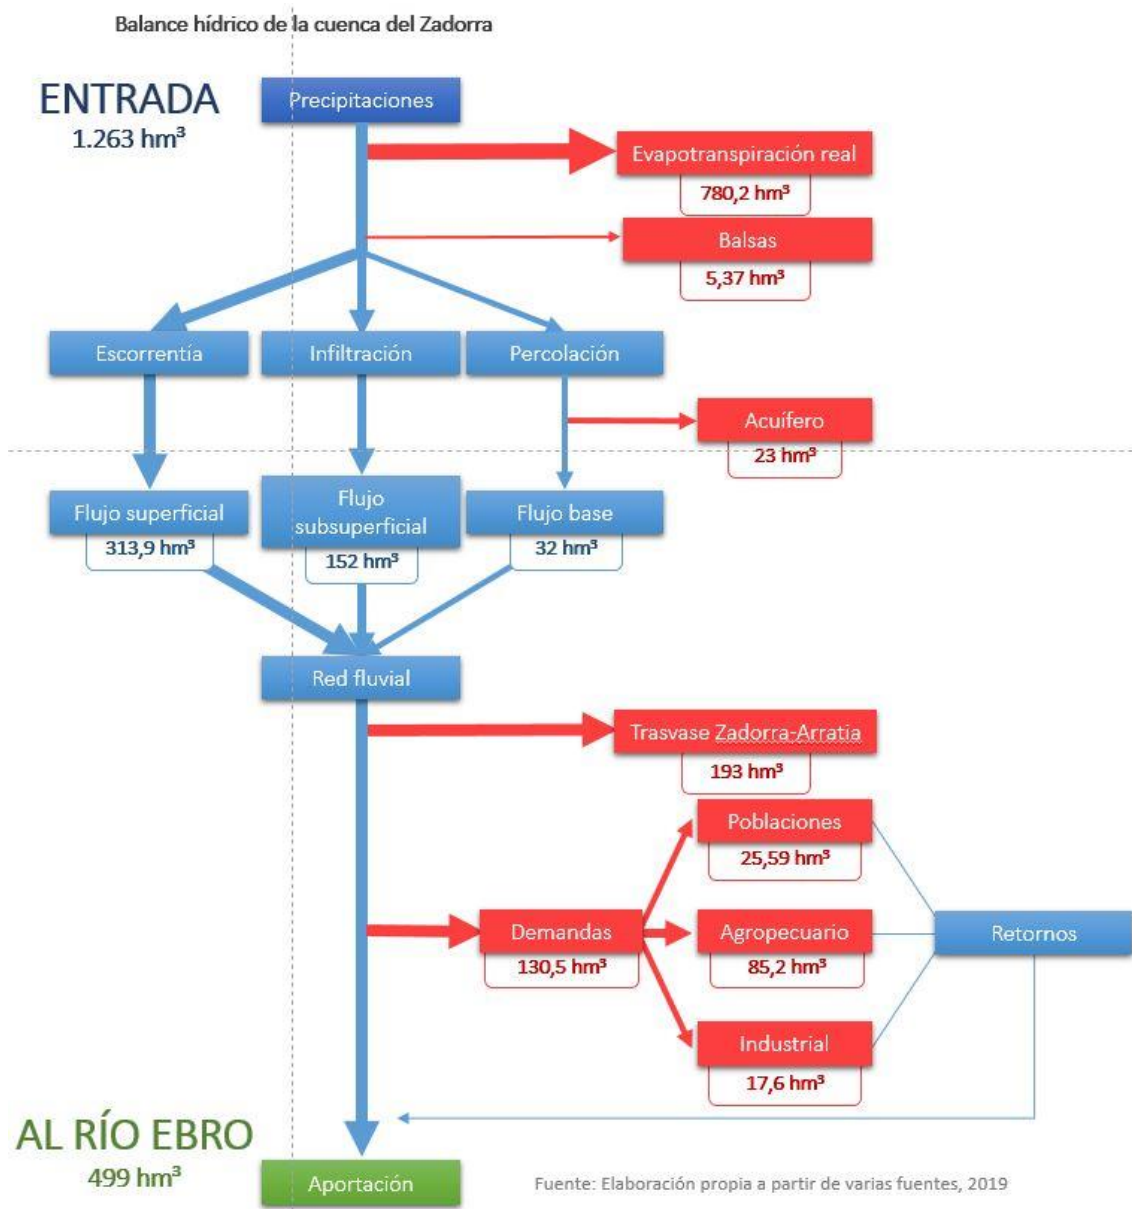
Balance hídrico de la cuenca del Zadorra

ENTRADA
1.263 hm³

Precipitaciones

Evapotranspiración real
780,2 hm³

Balsas
5,37 hm³

Escorrentía

Infiltración

Percolación

Acuífero
23 hm³

Flujo superficial
313,9 hm³

Flujo subsuperficial
152 hm³

Flujo base
32 hm³

Red fluvial

Trasvase Zadorra-Arratia
193 hm³

Poblaciones
25,59 hm³

Demandas
130,5 hm³

Agropecuario
85,2 hm³

Retornos

Industrial
17,6 hm³

AL RÍO EBRO
499 hm³

Aportación

Fuente: Elaboración propia a partir de varias fuentes, 2019